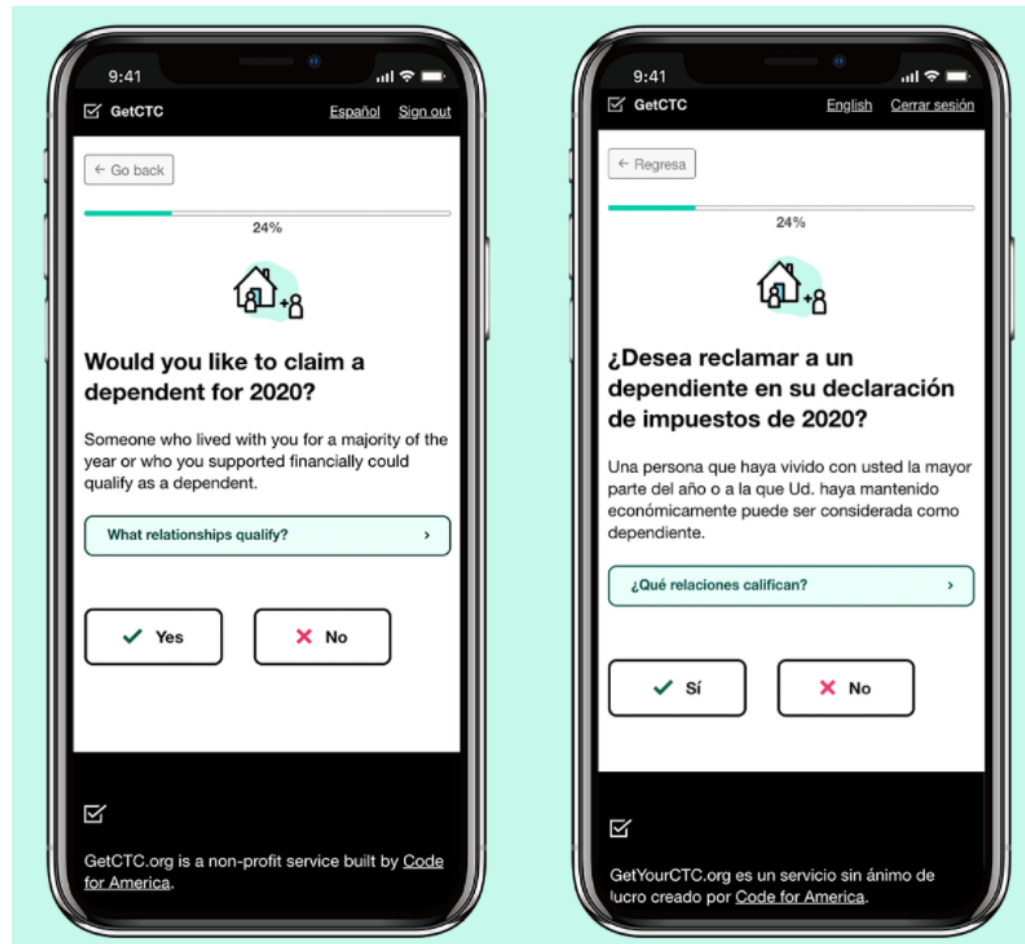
9:41

GetCTC Español Sign out

← Go back

24%

Would you like to claim a dependent for 2020?

Someone who lived with you for a majority of the year or who you supported financially could qualify as a dependent.

What relationships qualify? ›

✓ Yes

✕ No

GetCTC.org is a non-profit service built by Code for America.

9:41

GetCTC English Cerrar sesión

← Regresa

24%

¿Desea reclamar a un dependiente en su declaración de impuestos de 2020?

Una persona que haya vivido con usted la mayor parte del año o a la que Ud. haya mantenido económicamente puede ser considerada como dependiente.

¿Qué relaciones califican? ›

✓ Sí

✕ No

GetYourCTC.org es un servicio sin ánimo de lucro creado por Code for America.